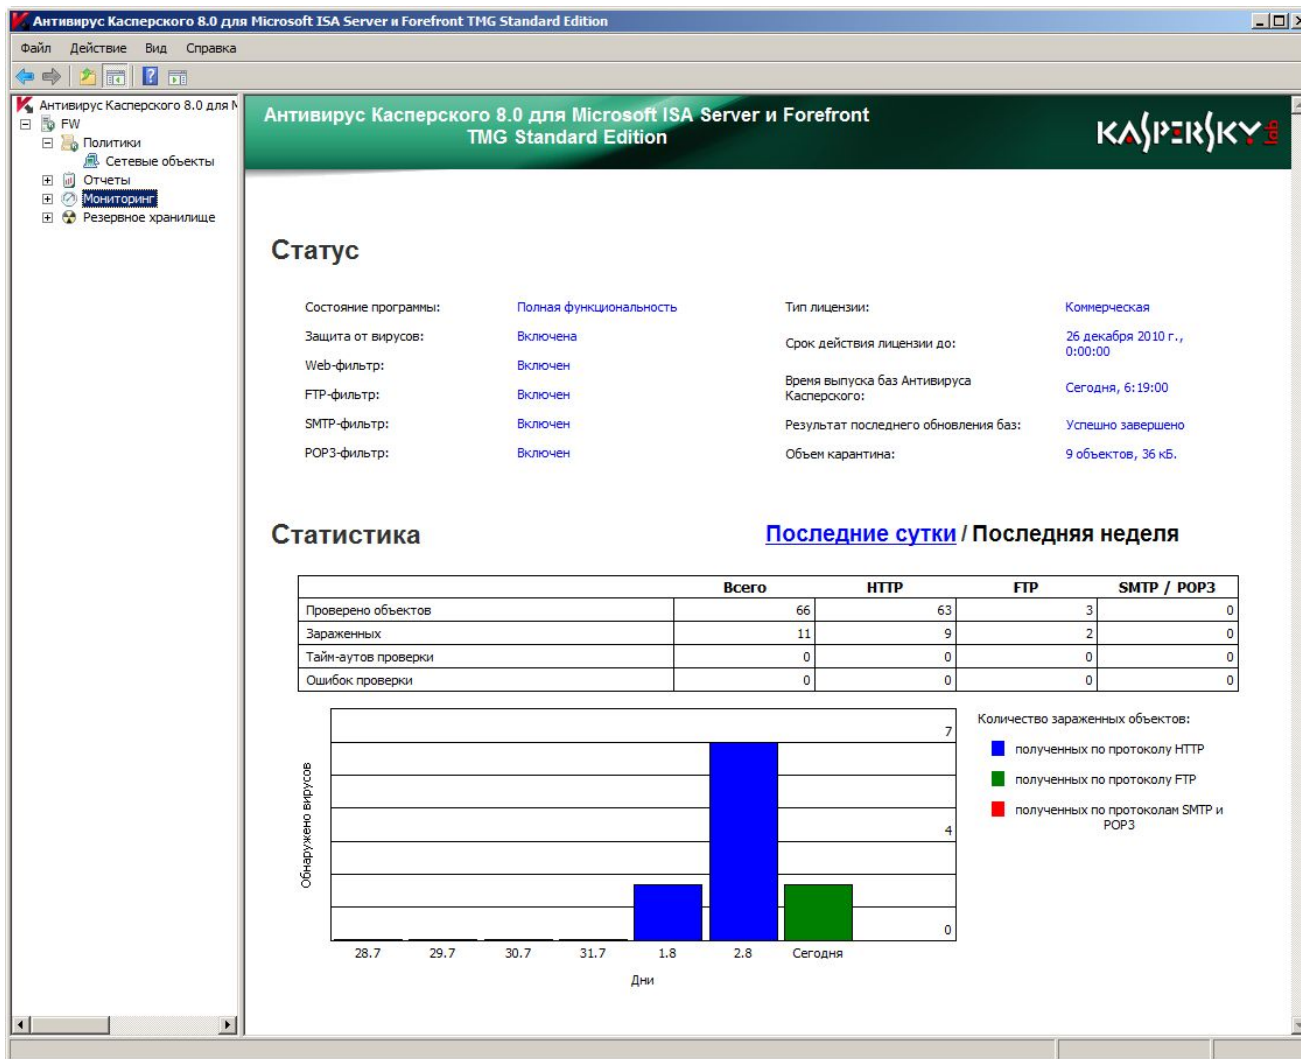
Антивирус Касперского 8.0 для Microsoft ISA Server и Forefront TMG Standard Edition

Файл Действие Вид Справка

Антивирус Касперского 8.0 для M
FW
Политики
Сетевые объекты
Отчеты
Мониторинг
Резервное хранилище

Антивирус Касперского 8.0 для Microsoft ISA Server и Forefront TMG Standard Edition

KASPERSKY lab

Статус

Состояние программы: Полная функциональность
Защита от вирусов: Включена
Web-фильтр: Включен
FTP-фильтр: Включен
SMTP-фильтр: Включен
POP3-фильтр: Включен

Тип лицензии: Коммерческая
Срок действия лицензии до: 26 декабря 2010 г., 0:00:00
Время выпуска баз Антивируса Касперского: Сегодня, 6:19:00
Результат последнего обновления баз: Успешно завершено
Объем карантина: 9 объектов, 36 кБ.

Статистика

Последние сутки / Последняя неделя

| | Всего | HTTP | FTP | SMTP / POP3 |
|---|---|---|---|---|
| Проверено объектов | 66 | 63 | 3 | 0 |
| Зараженных | 11 | 9 | 2 | 0 |
| Тайм-аутов проверки | 0 | 0 | 0 | 0 |
| Ошибок проверки | 0 | 0 | 0 | 0 |

Обнаружено вирусов
7
4
0
28.7 29.7 30.7 31.7 1.8 2.8 Сегодня
Дни

Количество зараженных объектов:
полученных по протоколу HTTP
полученных по протоколу FTP
полученных по протоколам SMTP и POP3